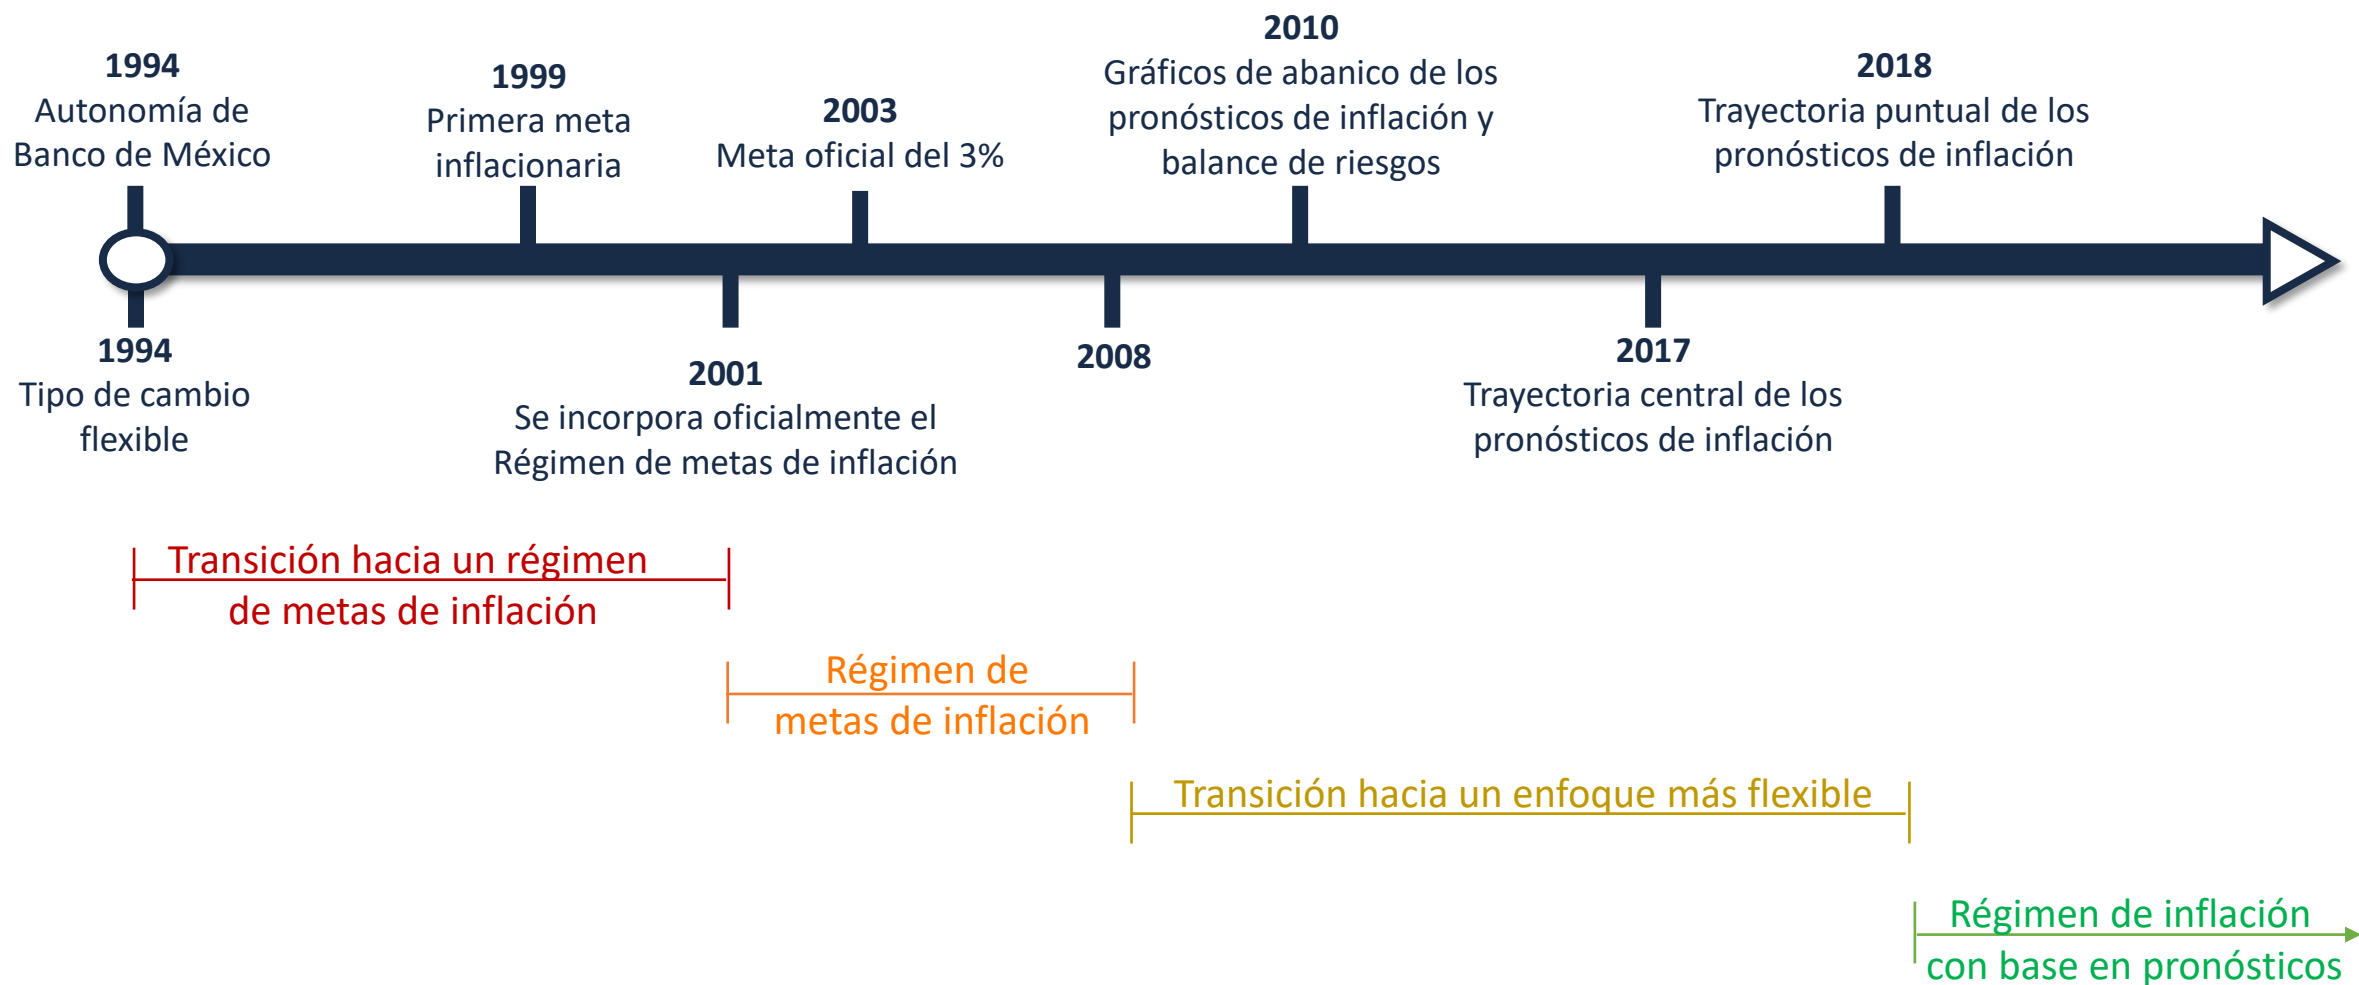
1994
Autonomía de Banco de México

1999
Primera meta inflacionaria

2003
Meta oficial del 3%

2010
Gráficos de abanico de los pronósticos de inflación y balance de riesgos

2018
Trayectoria puntual de los pronósticos de inflación

1994
Tipo de cambio flexible

2001
Se incorpora oficialmente el Régimen de metas de inflación

2008

2017
Trayectoria central de los pronósticos de inflación

Transición hacia un régimen de metas de inflación

Régimen de metas de inflación

Transición hacia un enfoque más flexible

Régimen de inflación con base en pronósticos